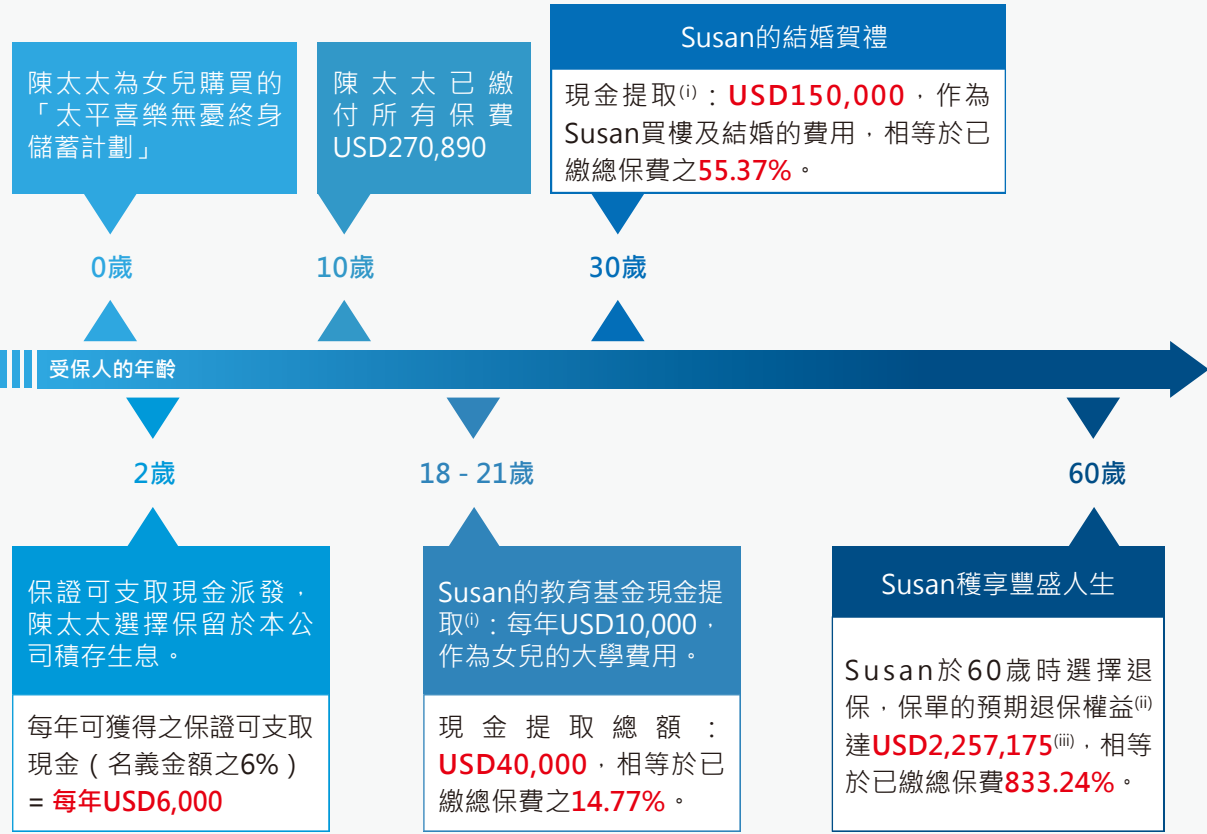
陳太太為女兒購買的「太平喜樂無憂終身儲蓄計劃」

陳太太已繳付所有保費USD270,890

Susan的結婚賀禮

現金提取$^{(i)}$：USD150,000，作為Susan買樓及結婚的費用，相等於已繳總保費之55.37%。

0歲

10歲

30歲

受保人的年齡

2歲

18 - 21歲

60歲

保證可支取現金派發，陳太太選擇保留於本公司積存生息。

每年可獲得之保證可支取現金（名義金額之6%）= 每年USD6,000

Susan的教育基金現金提取$^{(i)}$：每年USD10,000，作為女兒的大學費用。

現金提取總額：USD40,000，相等於已繳總保費之14.77%。

Susan穫享豐盛人生

Susan於60歲時選擇退保，保單的預期退保權益$^{(ii)}$達USD2,257,175$^{(iii)}$，相等於已繳總保費833.24%。